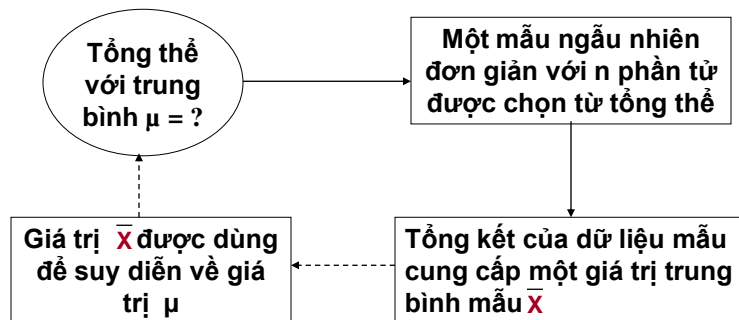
Tổng thể với trung bình μ = ?

Một mẫu ngẫu nhiên đơn giản với n phần tử được chọn từ tổng thể

Tổng kết của dữ liệu mẫu cung cấp một giá trị trung bình mẫu $\overline{X}$

Giá trị $\overline{X}$ được dùng để suy diễn về giá trị μ